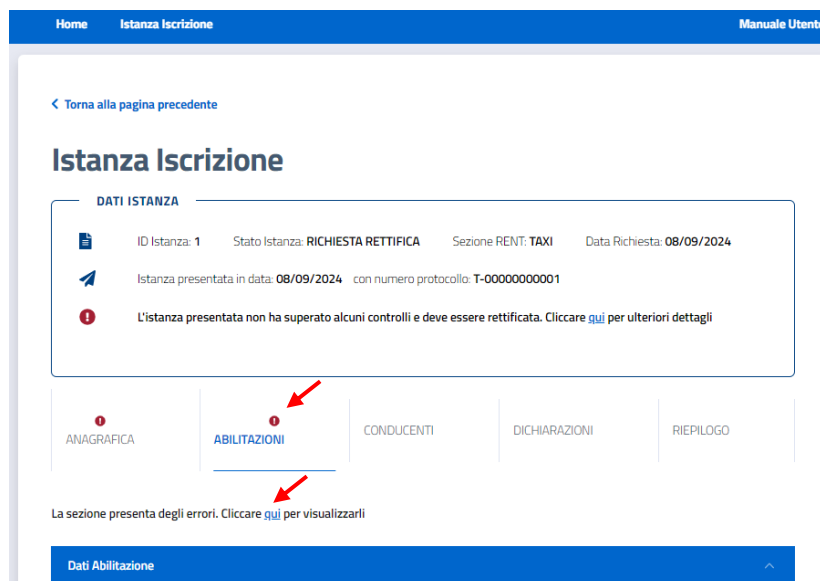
Home Istanza Iscrizione Manuale Utent

Torna alla pagina precedente

Istanza Iscrizione

DATI ISTANZA

ID Istanza: 1 Stato Istanza: RICHIESTA RETTIFICA Sezione RENT: TAXI Data Richiesta: 08/09/2024

Istanza presentata in data: 08/09/2024 con numero protocollo: T-00000000001

L'istanza presentata non ha superato alcuni controlli e deve essere rettificata. Cliccare qui per ulteriori dettagli

ANAGRAFICA ABILITAZIONI CONDUCENTI DICHIARAZIONI RIEPILOGO

La sezione presenta degli errori. Cliccare qui per visualizzarli

Dati Abilitazione